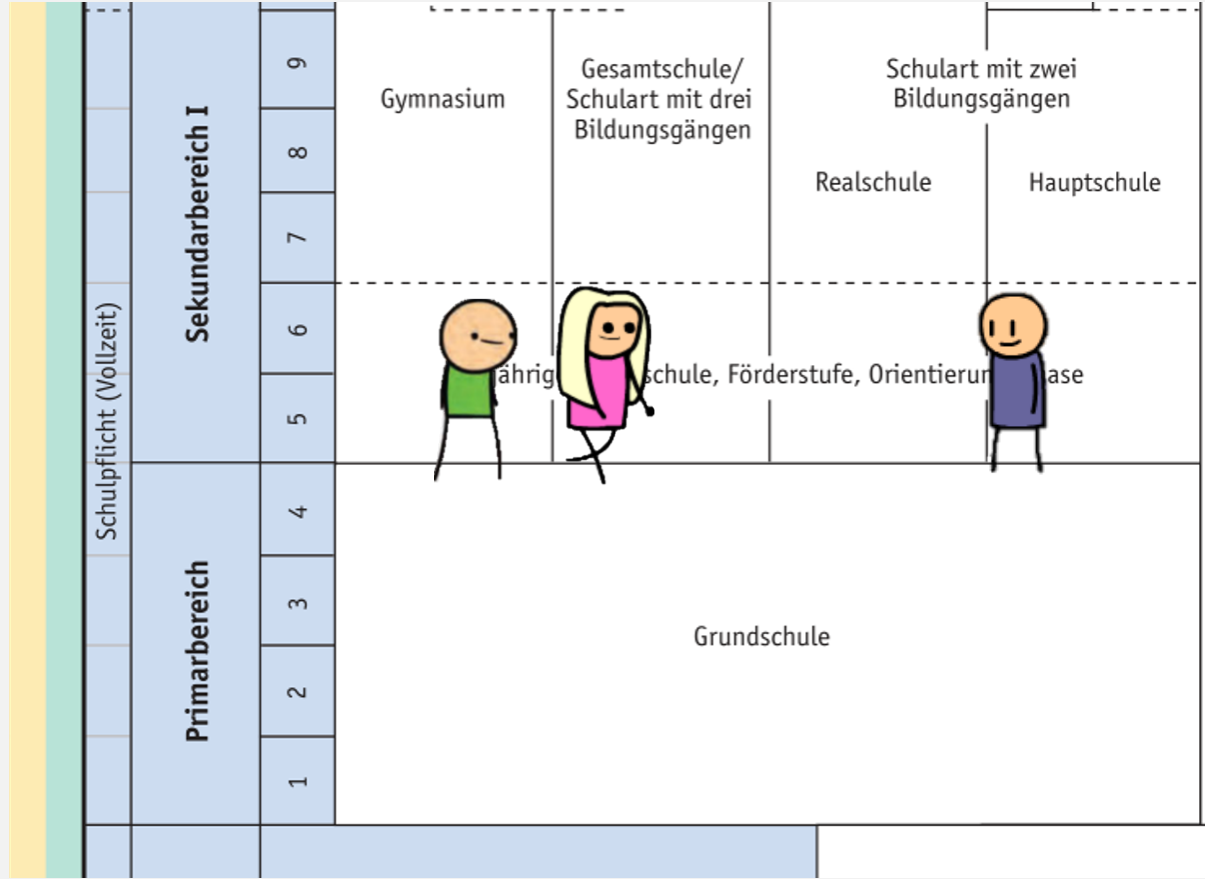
Schulpflicht (Vollzeit)

Sekundarbereich I

Primarbereich

9
8
7
6
5
4
3
2
1

Gymnasium

Gesamtschule/ Schulart mit drei Bildungsgängen

Schulart mit zwei Bildungsgängen

Realschule

Hauptschule

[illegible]ährig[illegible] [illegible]schule, Förderstufe, Orientierun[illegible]ase

Grundschule